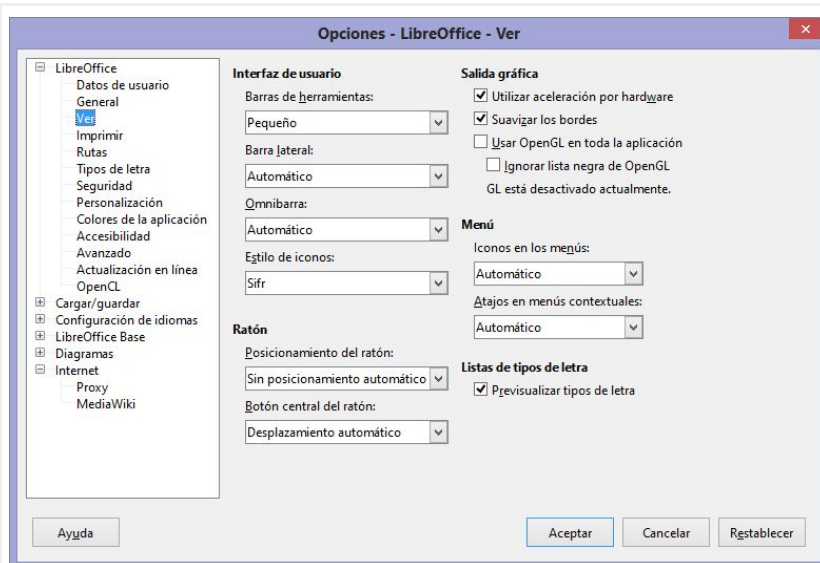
Opciones - LibreOffice - Ver

LibreOffice
Datos de usuario
General
Ver
Imprimir
Rutas
Tipos de letra
Seguridad
Personalización
Colores de la aplicación
Accesibilidad
Avanzado
Actualización en línea
OpenCL
Cargar/guardar
Configuración de idiomas
LibreOffice Base
Diagramas
Internet
Proxy
MediaWiki

Interfaz de usuario
Barras de herramientas:
Pequeño
Barra lateral:
Automático
Omnibarra:
Automático
Estilo de iconos:
Sifr

Ratón
Posicionamiento del ratón:
Sin posicionamiento automático
Botón central del ratón:
Desplazamiento automático

Salida gráfica
Utilizar aceleración por hardware
Suavizar los bordes
Usar OpenGL en toda la aplicación
Ignorar lista negra de OpenGL
GL está desactivado actualmente.

Menú
Iconos en los menús:
Automático
Atajos en menús contextuales:
Automático

Listas de tipos de letra
Previsualizar tipos de letra

Ayuda
Aceptar
Cancelar
Restablecer